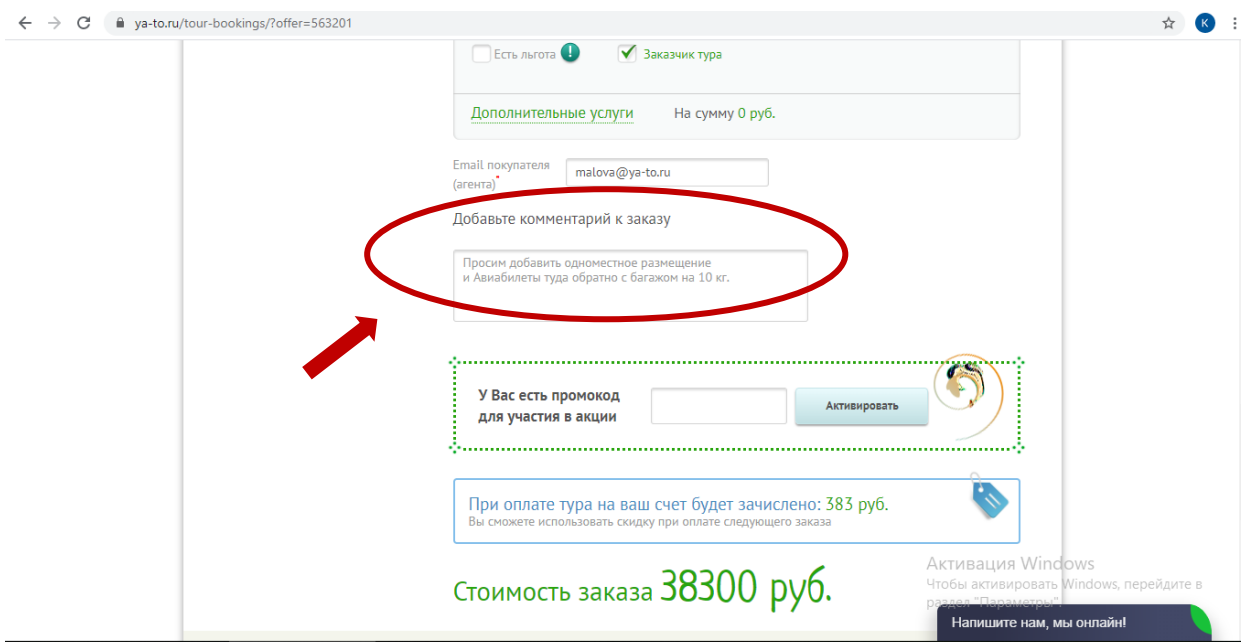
ya-to.ru/tour-bookings/?offer=563201

K

Есть льгота

Заказчик тура

Дополнительные услуги

На сумму 0 руб.

Email покупателя (агента)*

malova@ya-to.ru

Добавьте комментарий к заказу

Просим добавить одноместное размещение
и Авиабилеты туда обратно с багажом на 10 кг.

У Вас есть промокод для участия в акции

Активировать

При оплате тура на ваш счет будет зачислено: 383 руб.
Вы сможете использовать скидку при оплате следующего заказа

Стоимость заказа 38300 руб.

Активация Windows
Чтобы активировать Windows, перейдите в раздел "Параметры".

Напишите нам, мы онлайн!